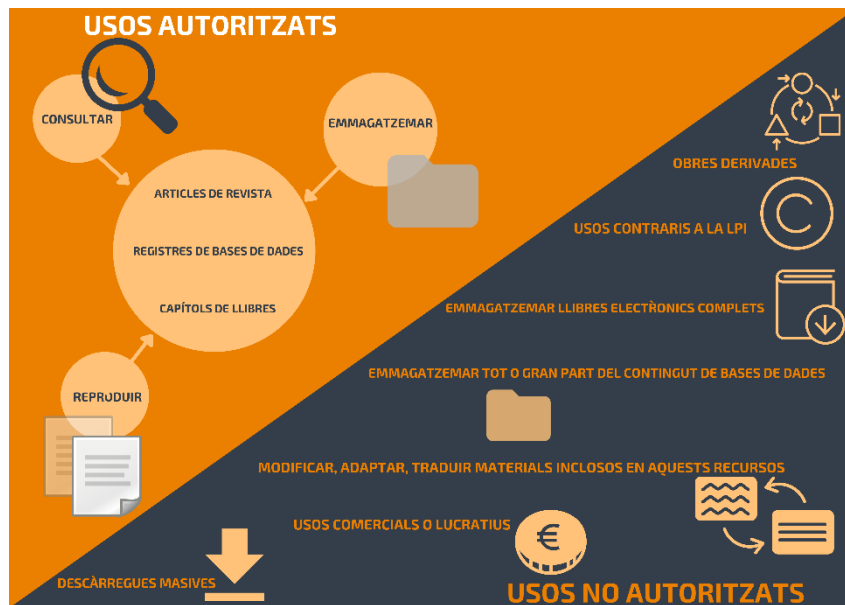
USOS AUTORITZATS

CONSULTAR

EMMAGATZEMAR

ARTICLES DE REVISTA

REGISTRES DE BASES DE DADES

CAPÍTOLS DE LLIBRES

REPRODUIR

OBRES DERIVADES

USOS CONTRARIS A LA LPI

EMMAGATZEMAR LLIBRES ELECTRÒNICS COMPLETS

EMMAGATZEMAR TOT O GRAN PART DEL CONTINGUT DE BASES DE DADES

MODIFICAR, ADAPTAR, TRADUIR MATERIALS INCLOSOS EN AQUESTS RECURSOS

USOS COMERCIALS O LUCRATIUS

€

DESCÀRREGUES MASIVES

USOS NO AUTORITZATS